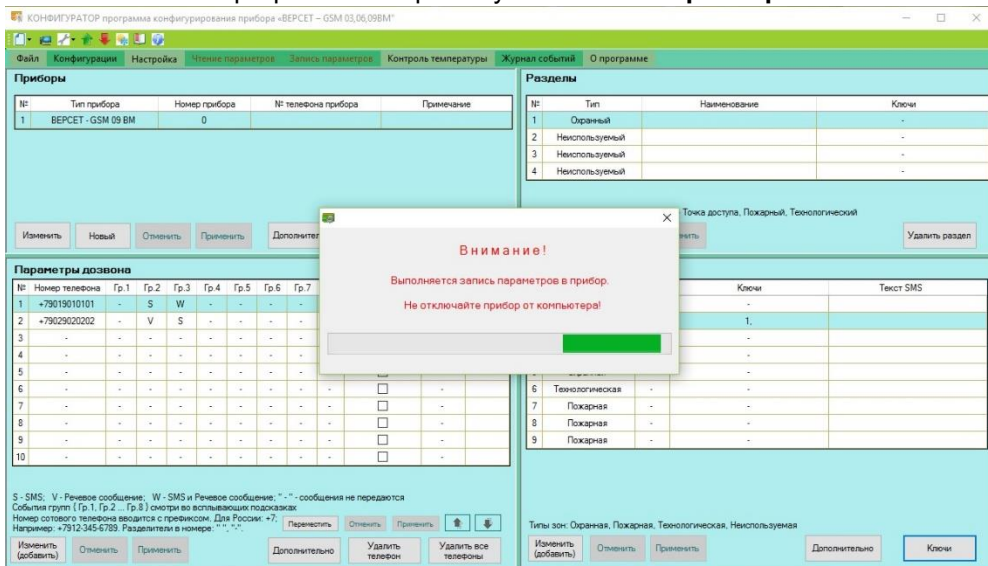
КОНФИГУРАТОР программа конфигурирования прибора «ВЕРСЕТ – GSM 03,06,09ВМ»

Файл Конфигурации Настройка Чтение параметров Запись параметров Контроль температуры Журнал событий О программе

Приборы

| № | Тип прибора | Номер прибора | № телефона прибора | Примечание |
|---|---|---|---|---|
| 1 | ВЕРСЕТ - GSM 09 ВМ | 0 | | |

Изменить Новый Отменить Применить Дополнительно

Разделы

| № | Тип | Наименование | Ключи |
|---|---|---|---|
| 1 | Охранный | | - |
| 2 | Неиспользуемый | | - |
| 3 | Неиспользуемый | | - |
| 4 | Неиспользуемый | | - |

Точка доступа, Пожарный, Технологический

Удалить раздел

Параметры дозвона

| № | Номер телефона | Гр.1 | Гр.2 | Гр.3 | Гр.4 | Гр.5 | Гр.6 | Гр.7 |
|---|---|---|---|---|---|---|---|---|
| 1 | +79019010101 | - | S | W | - | - | - | - |
| 2 | +79029020202 | - | V | S | - | - | - | - |
| 3 | - | - | - | - | - | - | - | - |
| 4 | - | - | - | - | - | - | - | - |
| 5 | - | - | - | - | - | - | - | - |
| 6 | - | - | - | - | - | - | - | - |
| 7 | - | - | - | - | - | - | - | - |
| 8 | - | - | - | - | - | - | - | - |
| 9 | - | - | - | - | - | - | - | - |
| 10 | - | - | - | - | - | - | - | - |

Внимание!

Выполняется запись параметров в прибор.

Не отключайте прибор от компьютера!

| | Ключи | Текст SMS |
|---|---|---|
| | - | |
| | 1, | |
| | - | |
| | - | |
| | - | |
| 6 Технологическая | - | - |
| 7 Пожарная | - | - |
| 8 Пожарная | - | - |
| 9 Пожарная | - | - |

S - SMS; V - Речевое сообщение; W - SMS и Речевое сообщение; " - " - сообщения не передаются
События групп ( Гр.1, Гр.2 ... Гр.8 ) смотри во всплывающих подсказках
Номер сотового телефона вводится с префиксом. Для России: +7;
Например: +7912-345-6789. Разделители в номере: " ", "-".

Переместить Отменить Применить

Изменить (добавить) Отменить Применить Дополнительно Удалить телефон Удалить все телефоны

Типы зон: Охранная, Пожарная, Технологическая, Неиспользуемая

Изменить (добавить) Отменить Применить Дополнительно Ключи